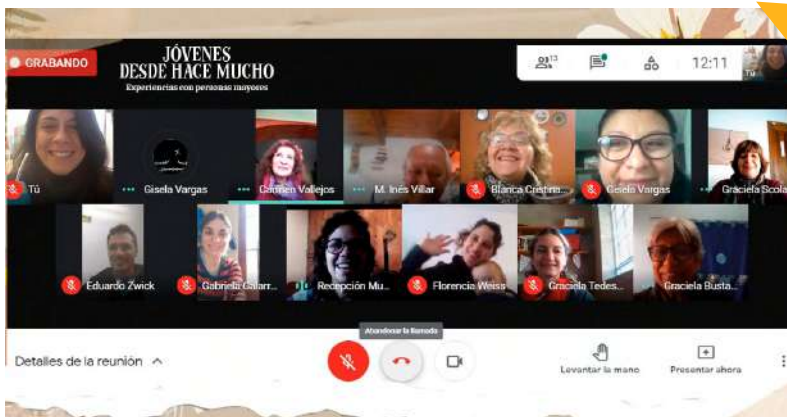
GRABANDO

JÓVENES DESDE HACE MUCHO
Experiencias con personas mayores

13

12:11

Tú

Tú

Gisela Vargas

Carmen Vallejos

M. Inés Villar

Blanca Cristina

Gisela Vargas

Graciela Scola

Eduardo Zwick

Gabriela Galarr...

Recepción Mu...

Florencia Weiss

Graciela Tedes...

Graciela Busta...

Abandonar la llamada

Detalles de la reunión

Levantar la mano

Presentar ahora